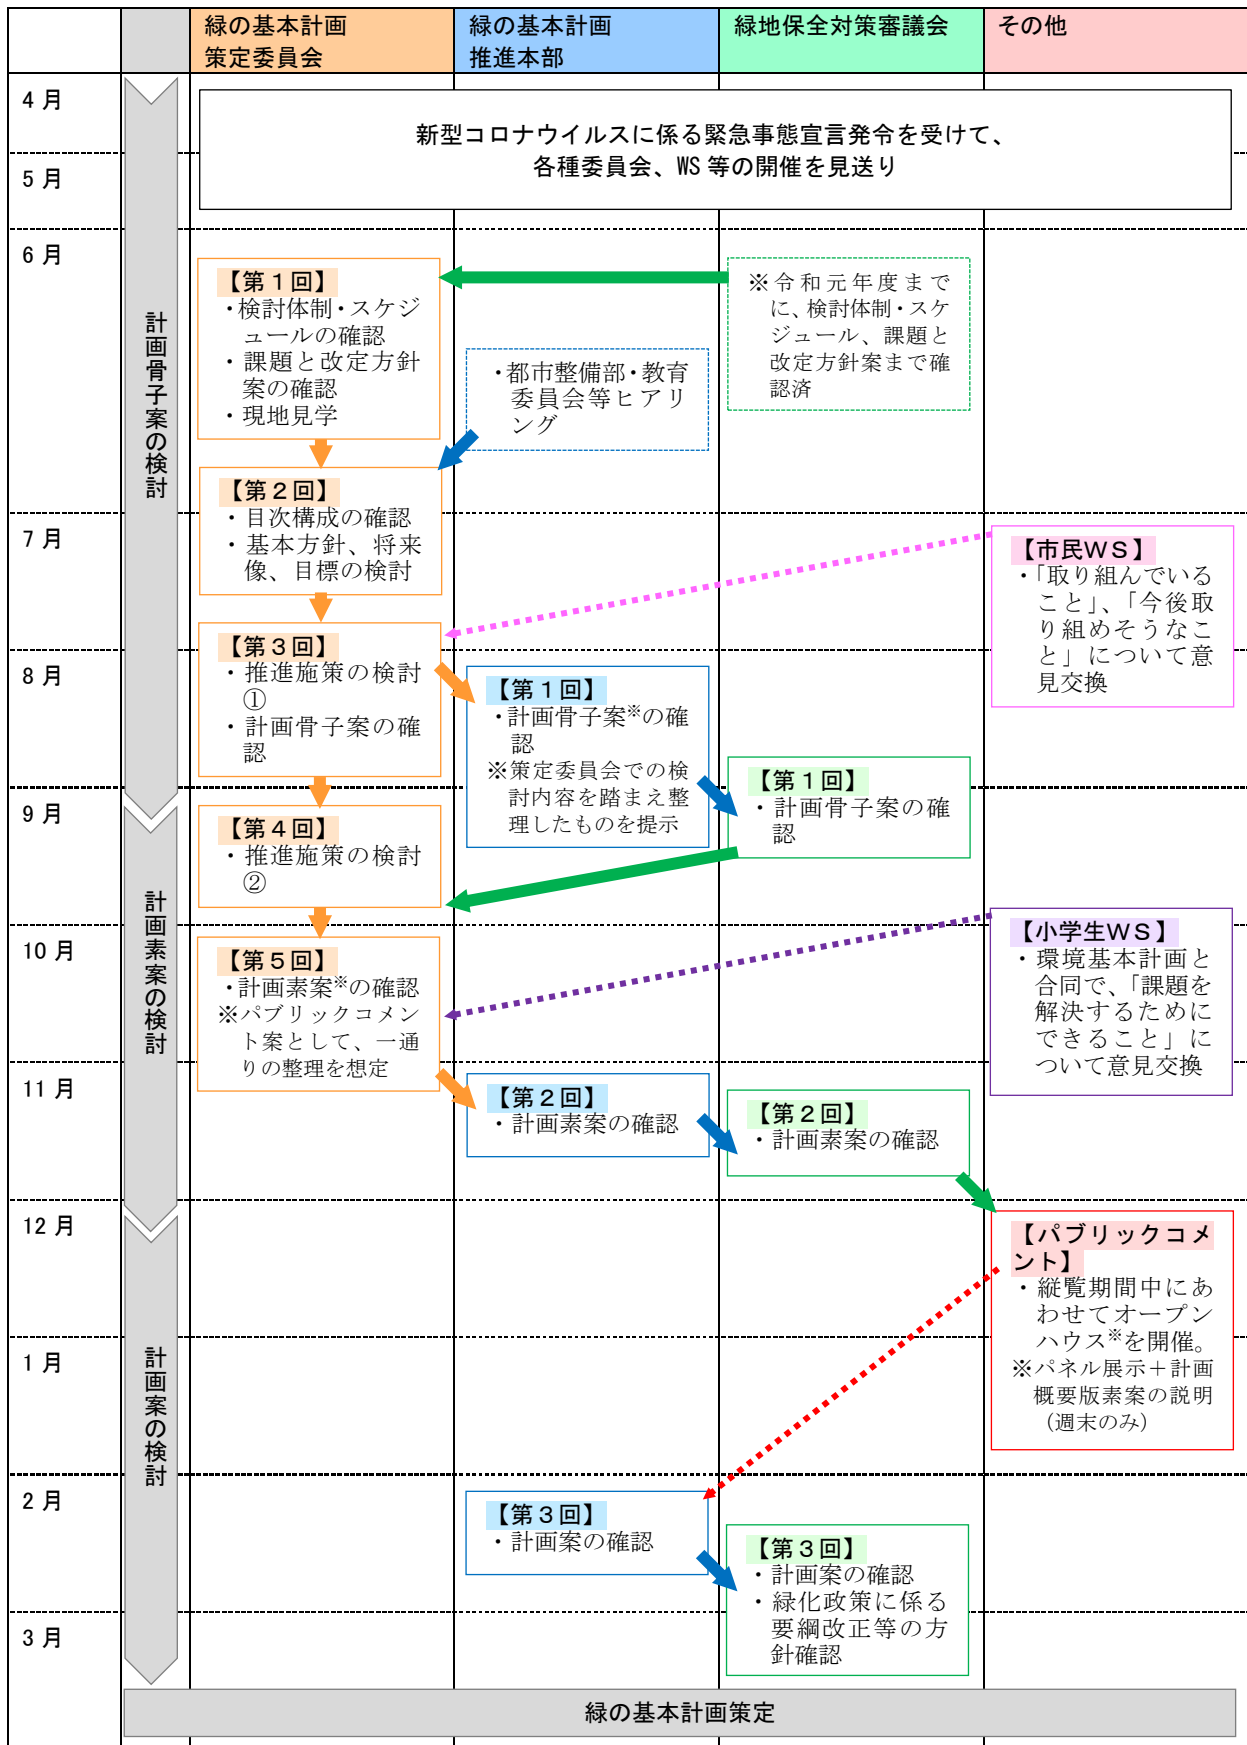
| | | 緑の基本計画策定委員会 | 緑の基本計画推進本部 | 緑地保全対策審議会 | その他 |
|---|---|---|---|---|---|

4月
5月
6月
7月
8月
9月
10月
11月
12月
1月
2月
3月

計画骨子案の検討

計画素案の検討

計画案の検討

新型コロナウイルスに係る緊急事態宣言発令を受けて、各種委員会、WS 等の開催を見送り

【第１回】
・検討体制・スケジュールの確認
・課題と改定方針案の確認
・現地見学

※令和元年度までに、検討体制・スケジュール、課題と改定方針案まで確認済

・都市整備部・教育委員会等ヒアリング

【第２回】
・目次構成の確認
・基本方針、将来像、目標の検討

【市民ＷＳ】
・「取り組んでいること」、「今後取り組めそうなこと」について意見交換

【第３回】
・推進施策の検討①
・計画骨子案の確認

【第１回】
・計画骨子案※の確認
※策定委員会での検討内容を踏まえ整理したものを提示

【第１回】
・計画骨子案の確認

【第４回】
・推進施策の検討②

【小学生ＷＳ】
・環境基本計画と合同で、「課題を解決するためにできること」について意見交換

【第５回】
・計画素案※の確認
※パブリックコメント案として、一通りの整理を想定

【第２回】
・計画素案の確認

【第２回】
・計画素案の確認

【パブリックコメント】
・縦覧期間中にあわせてオープンハウス※を開催。
※パネル展示＋計画概要版素案の説明（週末のみ）

【第３回】
・計画案の確認

【第３回】
・計画案の確認
・緑化政策に係る要綱改正等の方針確認

緑の基本計画策定